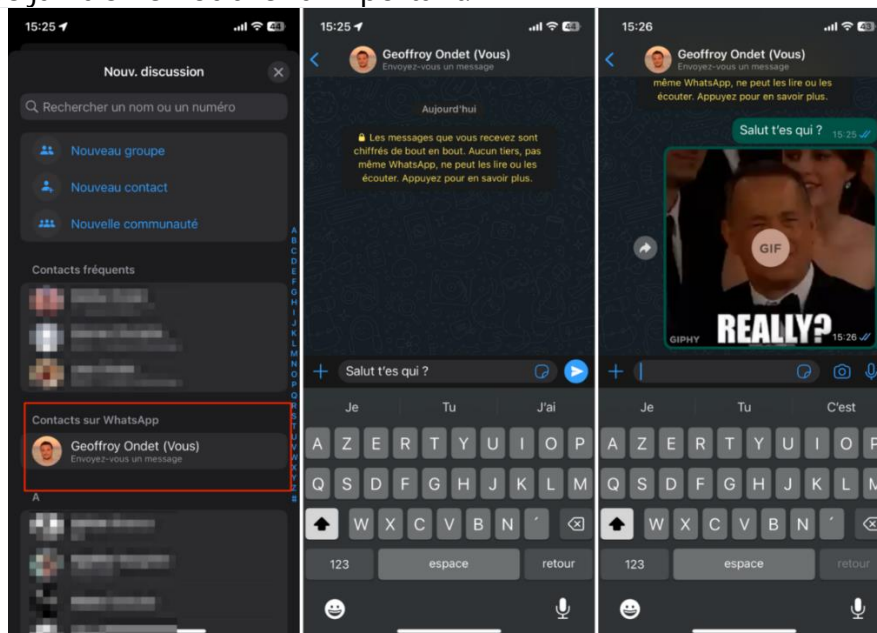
15:25

Nouv. discussion

Rechercher un nom ou un numéro

Nouveau groupe

Nouveau contact

Nouvelle communauté

Contacts fréquents

Contacts sur WhatsApp

Geoffroy Ondet (Vous)
Envoyez-vous un message

A

A B C D E F G H I J K L M N O P Q R S T U V W X Y Z #

15:25

Geoffroy Ondet (Vous)
Envoyez-vous un message

Aujourd'hui

Les messages que vous recevez sont chiffrés de bout en bout. Aucun tiers, pas même WhatsApp, ne peut les lire ou les écouter. Appuyez pour en savoir plus.

Salut t'es qui ?

Je Tu J'ai

A Z E R T Y U I O P
Q S D F G H J K L M
W X C V B N ´
123 espace retour

15:26

Geoffroy Ondet (Vous)
Envoyez-vous un message

même WhatsApp, ne peut les lire ou les écouter. Appuyez pour en savoir plus.

Salut t'es qui ? 15:25

GIF

GIPHY REALLY? 15:26

Je Tu C'est

A Z E R T Y U I O P
Q S D F G H J K L M
W X C V B N ´
123 espace retour